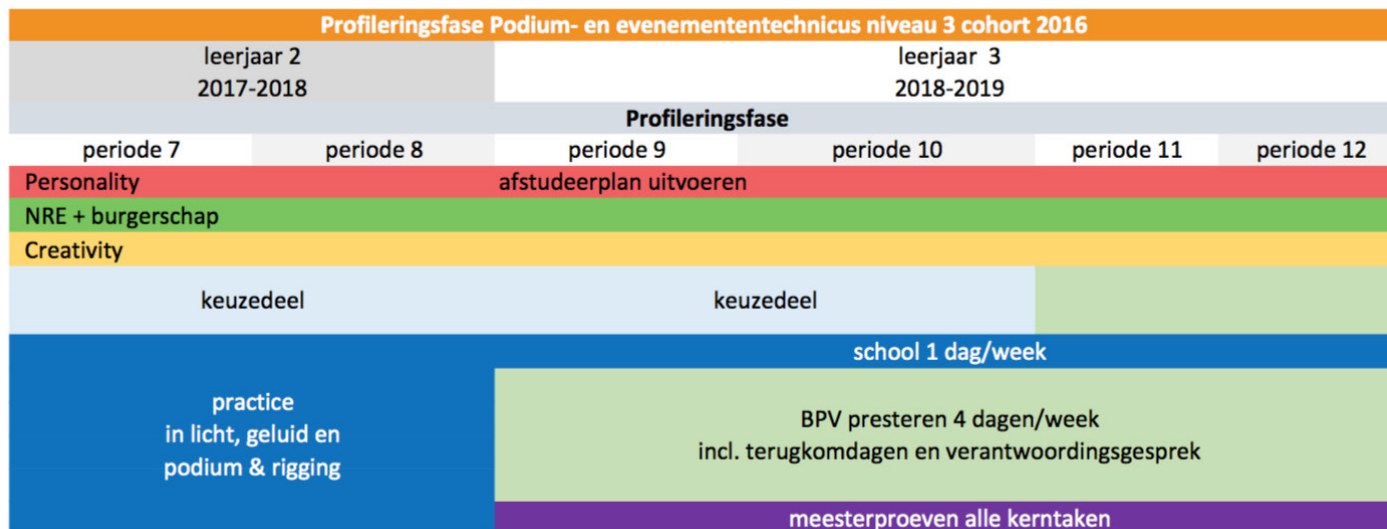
Profileringsfase Podium- en evenemententechnicus niveau 3 cohort 2016

| leerjaar 2 2017-2018 | | leerjaar 3 2018-2019 | | | |
|---|---|---|---|---|---|
| Profileringsfase | | | | | |
| periode 7 | periode 8 | periode 9 | periode 10 | periode 11 | periode 12 |
| Personality | | afstudeerplan uitvoeren | | | |
| NRE + burgerschap | | | | | |
| Creativity | | | | | |
| keuzedeel | | keuzedeel | | | |
| practice in licht, geluid en podium & rigging | | school 1 dag/week | | | |
| | | BPV presteren 4 dagen/week incl. terugkomdagen en verantwoordingsgesprek | | | |
| | | meesterproeven alle kerntaken | | | |